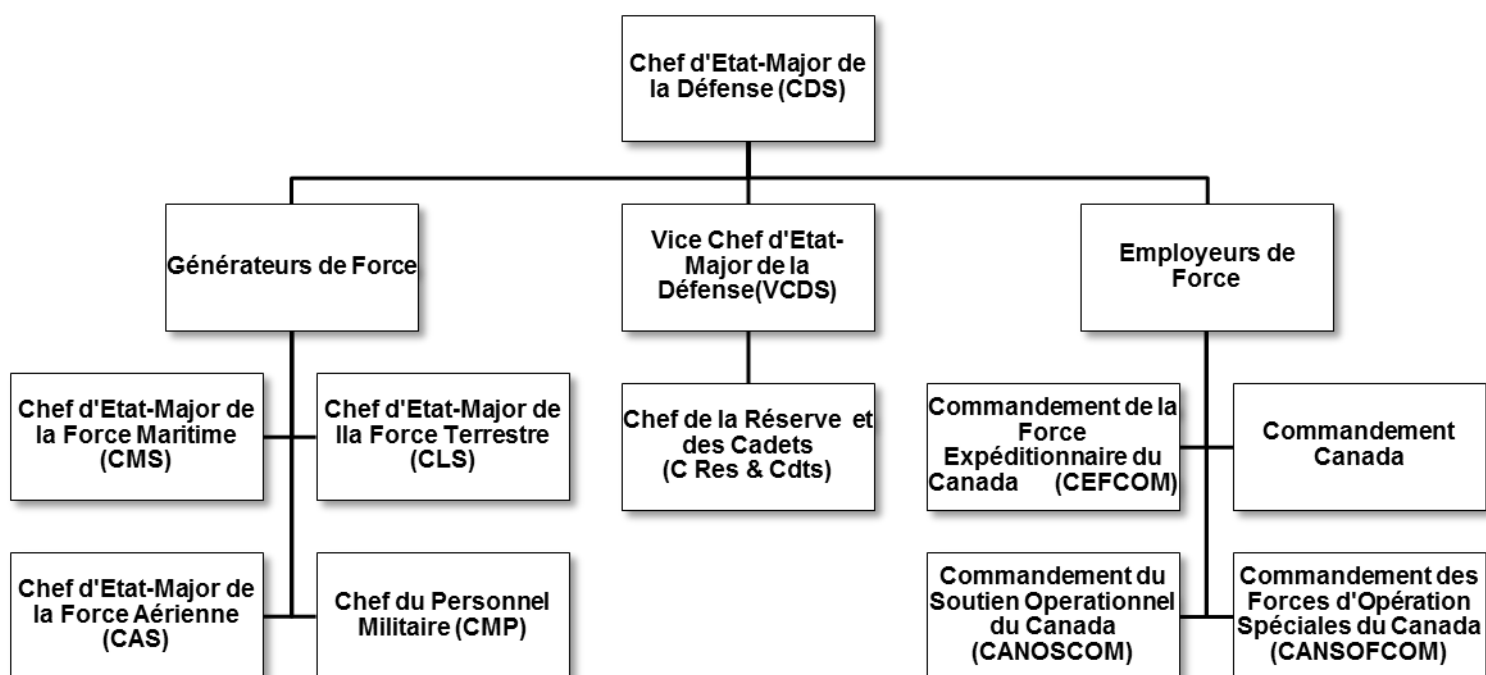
Chef d'Etat-Major de la Défense (CDS)

Générateurs de Force

Vice Chef d'Etat-Major de la Défense(VCDS)

Employeurs de Force

Chef d'Etat-Major de la Force Maritime (CMS)

Chef d'Etat-Major de lla Force Terrestre (CLS)

Chef d'Etat-Major de la Force Aérienne (CAS)

Chef du Personnel Militaire (CMP)

Chef de la Réserve et des Cadets (C Res & Cdts)

Commandement de la Force Expéditionnaire du Canada (CEFCOM)

Commandement Canada

Commandement du Soutien Operationnel du Canada (CANOSCOM)

Commandement des Forces d'Opération Spéciales du Canada (CANSOFCOM)